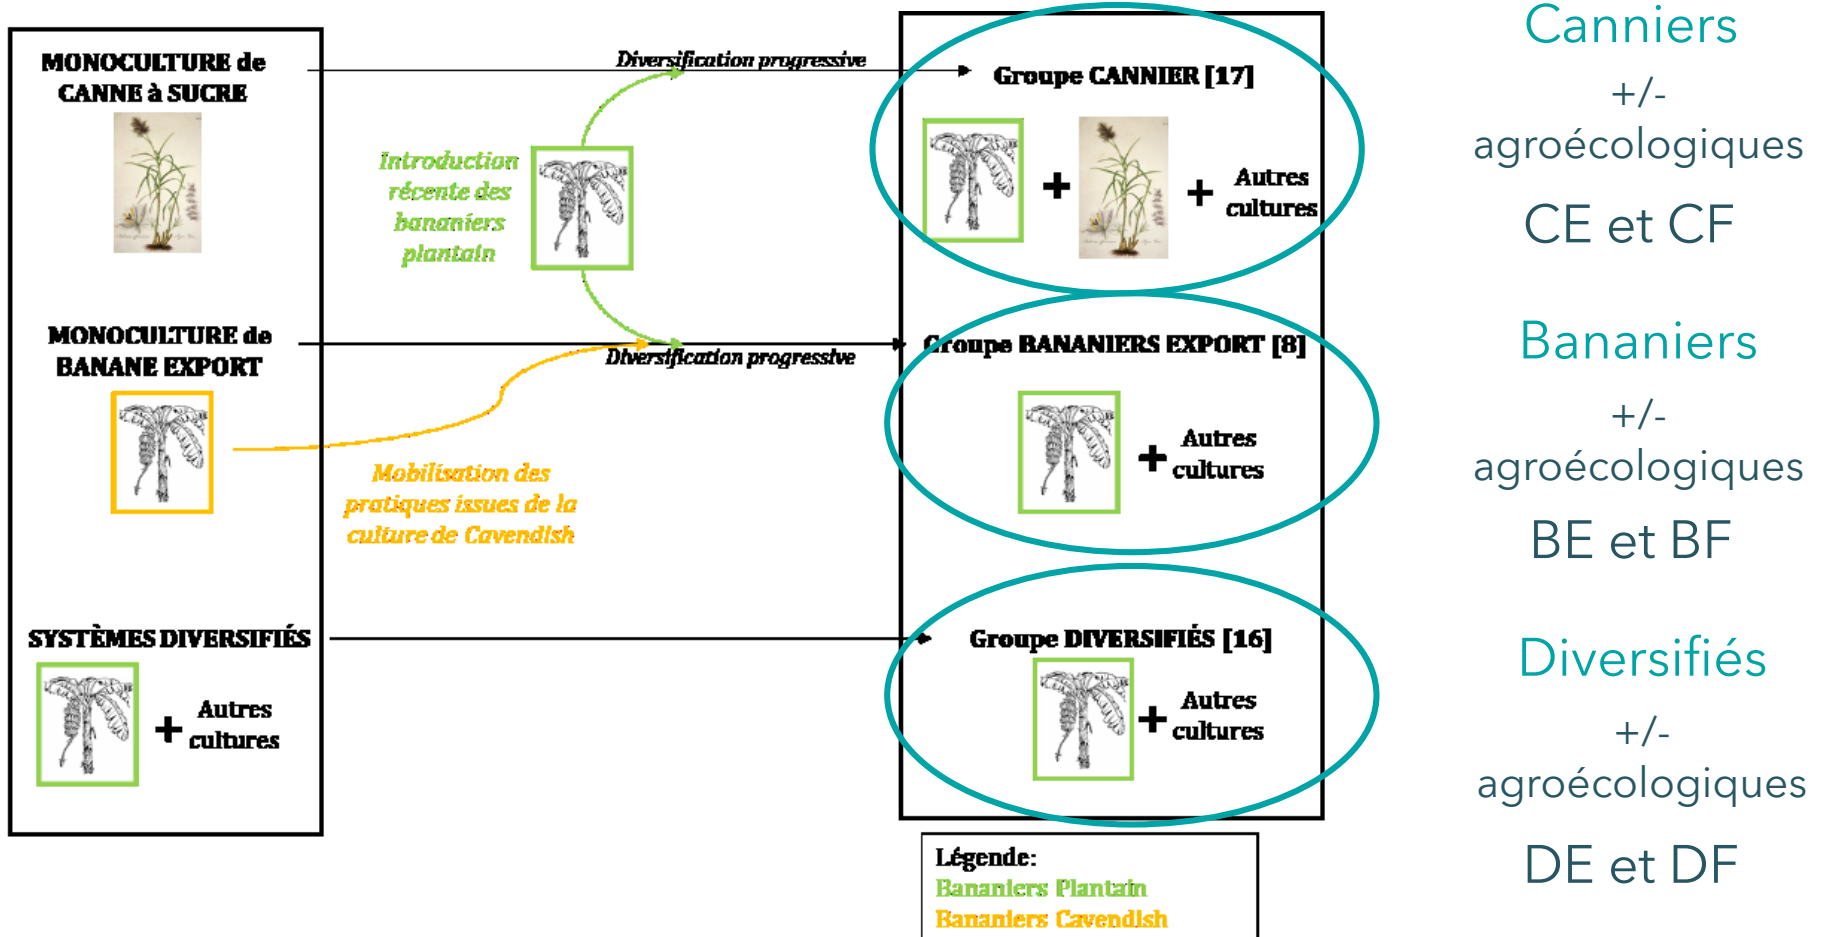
MONOCULTURE de CANNE à SUCRE

MONOCULTURE de BANANE EXPORT

SYSTÈMES DIVERSIFIÉS

+ Autres cultures

Diversification progressive

Introduction récente des bananiers plantain

Diversification progressive

Mobilisation des pratiques issues de la culture de Cavendish

Groupe CANNIER [17]

+ + Autres cultures

Groupe BANANIERS EXPORT [8]

+ Autres cultures

Groupe DIVERSIFIÉS [16]

+ Autres cultures

Légende:
Bananiers Plantain
Bananiers Cavendish

Canniers
+/-
agroécologiques
CE et CF

Bananiers
+/-
agroécologiques
BE et BF

Diversifiés
+/-
agroécologiques
DE et DF